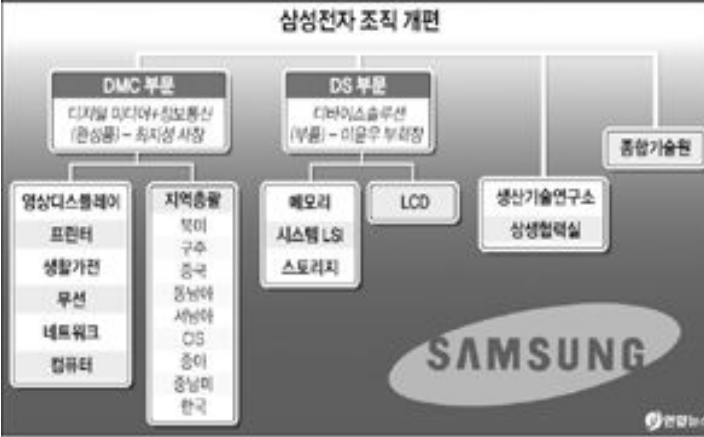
삼성전자 조직 개편

DMC 부문
디지털 미디어+정보통신 (완성품) – 최지성 사장

DS 부문
디바이스솔루션 (부품) – 이윤우 부회장

종합기술원

영상디스플레이
프린터
생활가전
무선
네트워크
컴퓨터

지역총괄
북미
구주
중국
동남아
서남아
CIS
중아
중남미
한국

메모리
시스템 LSI
스토리지

LCD

생산기술연구소
상생협력실

SAMSUNG

연합뉴스